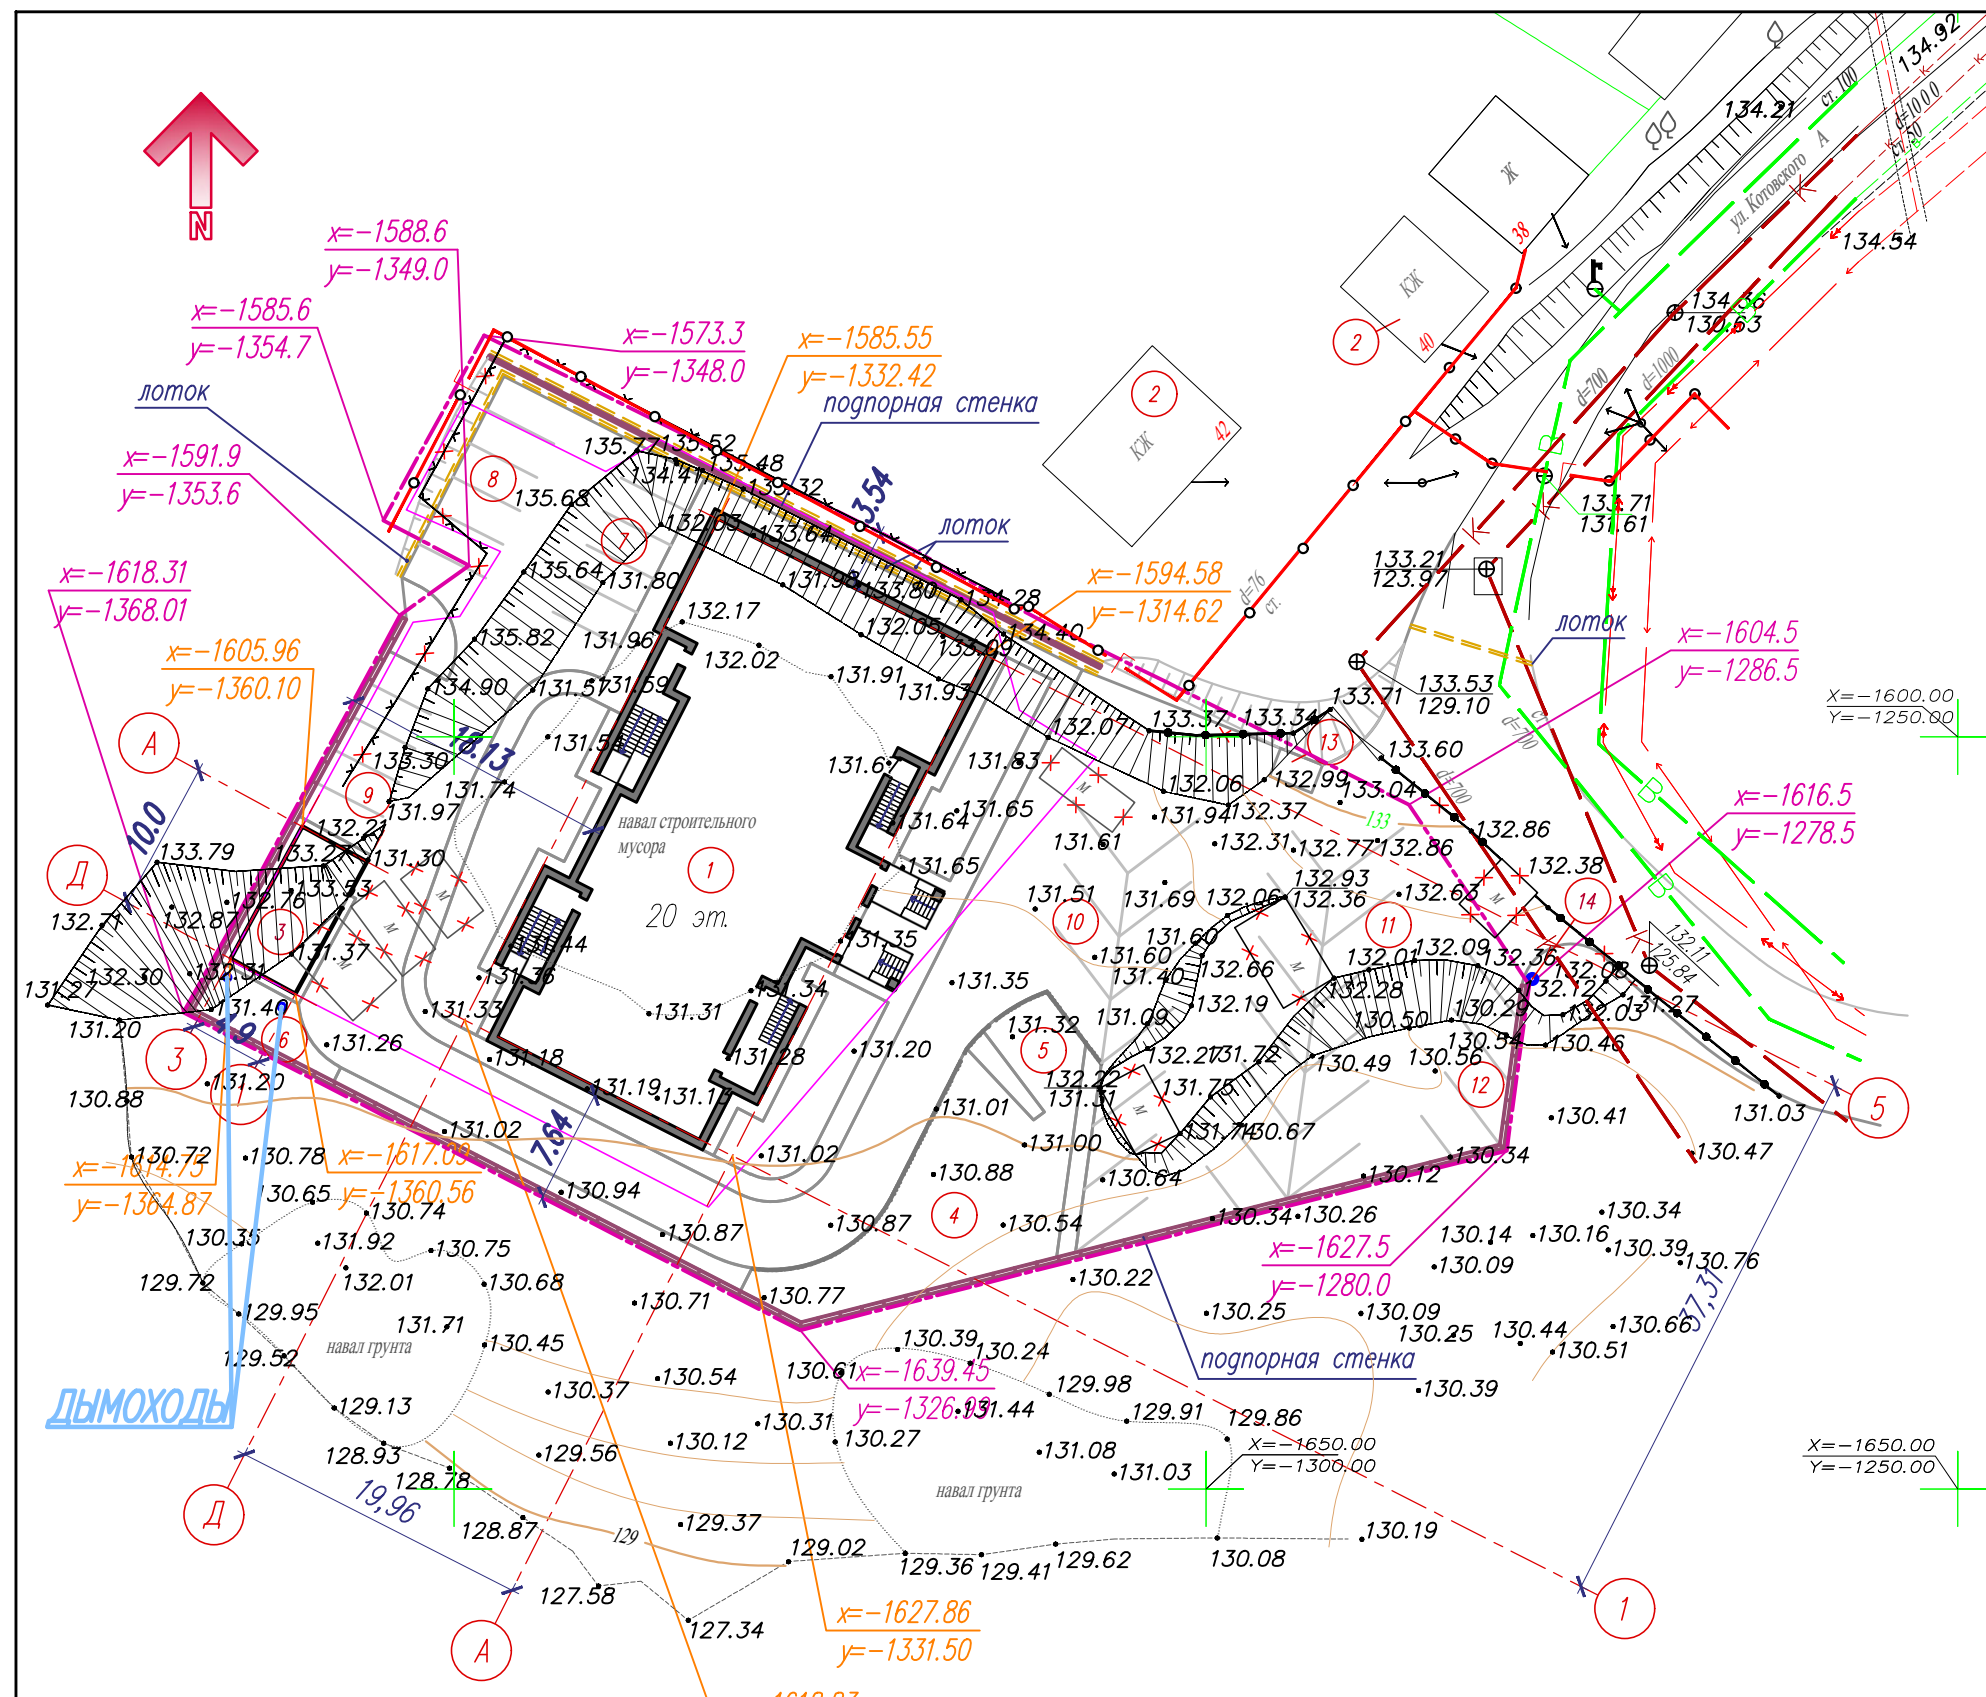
N

x=−1588.6
y=−1349.0

x=−1585.6
y=−1354.7

x=−1573.3
y=−1348.0

x=−1585.55
y=−1332.42

подпорная стенка

лоток

x=−1591.9
y=−1353.6

x=−1618.31
y=−1368.01

x=−1605.96
y=−1360.10

лоток

x=−1594.58
y=−1314.62

x=−1604.5
y=−1286.5

лоток

X=−1600.00
Y=−1250.00

x=−1616.5
y=−1278.5

134.92
134.21
134.54
134.56
130.63
ул. Котовского
ст. 100
d=100.0
ст. 50
d=700
d=1000
d=76
ст.
ст.
d=700

Ж
38
КЖ
40
2
2
КЖ
42

133.71
131.61
133.21
123.97
133.53
129.10
133.71
133.60
133.37
133.34
13
132.99
133.04
132.86
132.86
133
132.77
132.38
132.93
132.36
132.63
14
132.11
125.84
132.09
132.36
132.08
132.12
132.03
131.27
130.46
131.03
5
130.47
130.41
12
130.56
130.54
130.29
130.49
130.50
132.28
132.01
11
132.06
131.69
132.37
132.31
131.94
132.06
132.07
131.83
131.61
131.65
131.64
131.65
131.51
10
131.60
131.60
131.40
132.66
132.19
131.09
132.21
131.72
131.75
132.22
131.31
131.74
130.67
130.64
130.34
130.12
130.34
130.26
130.14
130.16
130.09
130.34
130.39
130.76
x=−1627.5
y=−1280.0
130.25
130.09
130.25
130.44
130.66
130.51
37.37
подпорная стенка
130.39
130.22
130.54
4
130.87
130.88
131.00
131.01
5
131.32
131.35
131.20
131.34
131.28
131.35
131.67
20 эт.
1
навал строительного мусора
131.31
131.15
131.19
131.02
7.64
131.02
130.94
130.87
130.77
130.71

135.77
135.52
135.48
135.32
3.54
134.41
132.05
133.64
131.98
133.80
132.05
134.28
134.40
133.09
131.93
131.91
132.02
132.17
131.80
135.64
135.68
8
7
135.82
131.96
131.51
131.59
131.54
134.90
135.30
6.13
131.74
131.97
9
132.21
133.79
133.2
131.30
133.53
132.76
132.87
132.71
3
131.37
131.44
131.36
131.33
131.18
131.26
132.30
131.27
131.31
131.46
6
131.20
3
131.20
10.0
Д
А
1
130.88
130.72
130.78
x=−1614.75
y=−1364.87
x=−1617.09
y=−1360.56
130.65
130.74
130.35
131.92
130.75
129.72
132.01
130.68
129.95
131.71
навал грунта
130.45
129.52
130.37
130.54
130.61
x=−1639.45
y=−1326.93
130.39
130.24
131.44
129.98
129.91
129.86
ДЫМОХОДЫ
129.13
128.93
128.78
129.56
130.12
130.31
130.27
131.08
131.03
X=−1650.00
Y=−1300.00
X=−1650.00
Y=−1250.00
Д
19,96
128.87
129
129.37
129.02
129.36
129.41
129.62
навал грунта
130.08
130.19
127.58
127.34
x=−1627.86
y=−1331.50
А
1